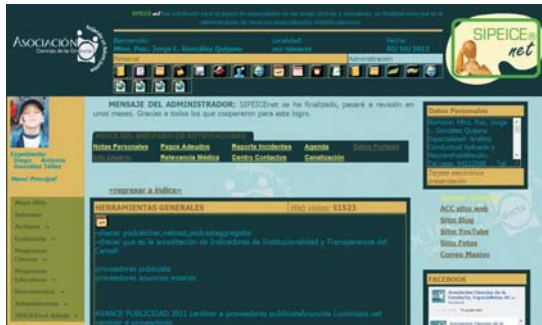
SIPEICE.net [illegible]

ASOCIACIÓN Ciencias de la Conducta

Bienvenido: Mtro. Psic. Jorge I. González Quijano
Localidad: san saenra
Fecha: 05/10/2012

Personal
Administración

SIPEICE net

Experimenta: Diego Antonio González Téllez
Menú Principal

Mapa Web
Informes
Archivos
Evaluación
Programas Clínicos
Programas Educativos
Documentación
Administración
SIPEICE.net Admin

MENSAJE DEL ADMINISTRADOR: SIPEICEnet se ha finalizado, pasará a revisión en unos meses. Gracias a todos los que cooperaron para este logro.

INDICE DEL PROGRAMA DE NOTIFICACIONES
Notas Personales | Pagos Adeudos | Reporte Incidentes | Agenda | Sitios Portales
Info Usuario | Relevancia Médica | Centro Contactos | Canalización

«regresar a índice»

HERRAMIENTAS GENERALES | Web visitas: 51533

-checar podcatcher,netvred,podcastagregator
-checar que es la acreditación de Indicadores de Institucionalidad y Transparencia del Cemefi
proveedores publicista
proveedores anuncios exterior

AVANCE PUBLICIDAD 2012 cambiar a proveedores publicista/anuncios Luminosos.net cambiar a proveedores

Datos Personales
Nombre: Mtro. Psic. Jorge I. González Quijano
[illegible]
Tarjeta electrónica
Impresión

ACC sitio web
Sitio Blog
Sitio YouTube
Sitio Fotos
Correo Masivo

FACEBOOK
Asociación Ciencias de la Conducta, Especialistas AC
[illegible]
Asociación Ciencias de la Conducta